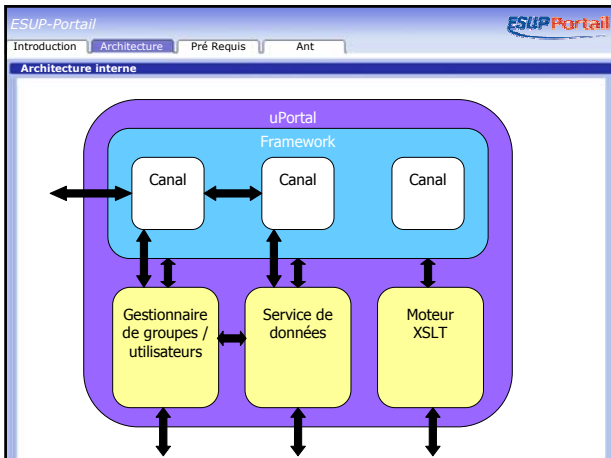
ESUP-Portail

ESUP Portail

Introduction | Architecture | Pré Requis | Ant

Architecture interne

uPortal

Framework

Canal

Canal

Canal

Gestionnaire de groupes / utilisateurs

Service de données

Moteur XSLT